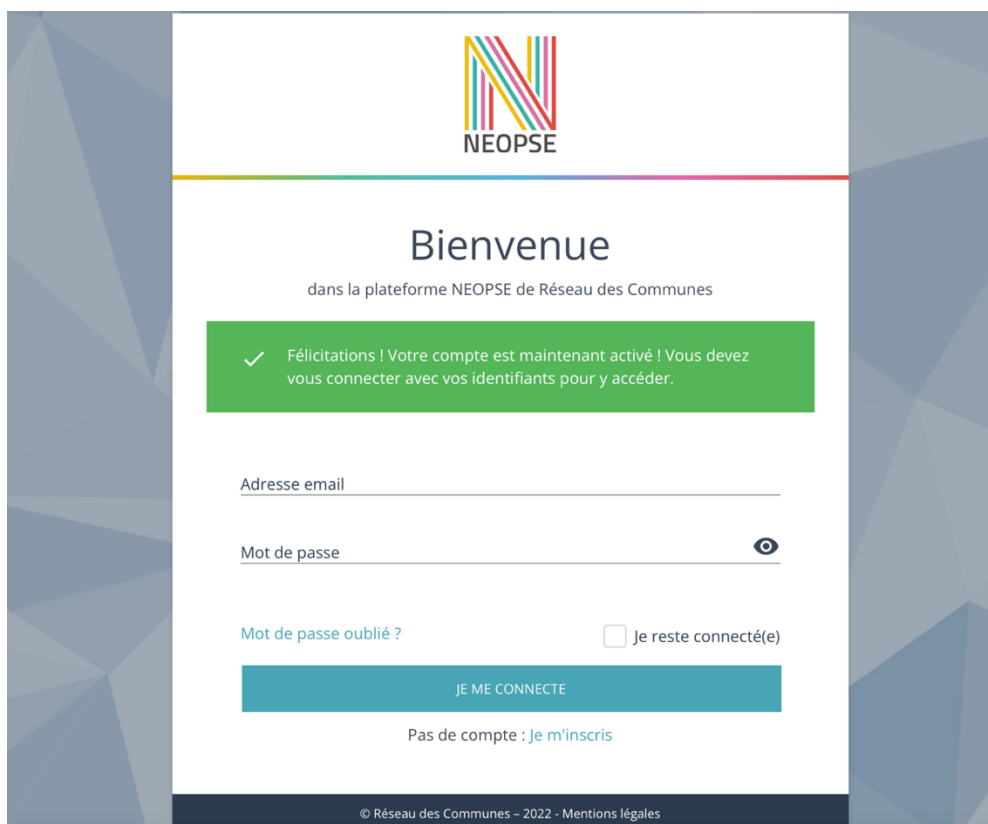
NEOPSE

Bienvenue

dans la plateforme NEOPSE de Réseau des Communes

Félicitations ! Votre compte est maintenant activé ! Vous devez vous connecter avec vos identifiants pour y accéder.

Adresse email

Mot de passe

Mot de passe oublié ?

Je reste connecté(e)

JE ME CONNECTE

Pas de compte : Je m'inscris

© Réseau des Communes – 2022 - Mentions légales